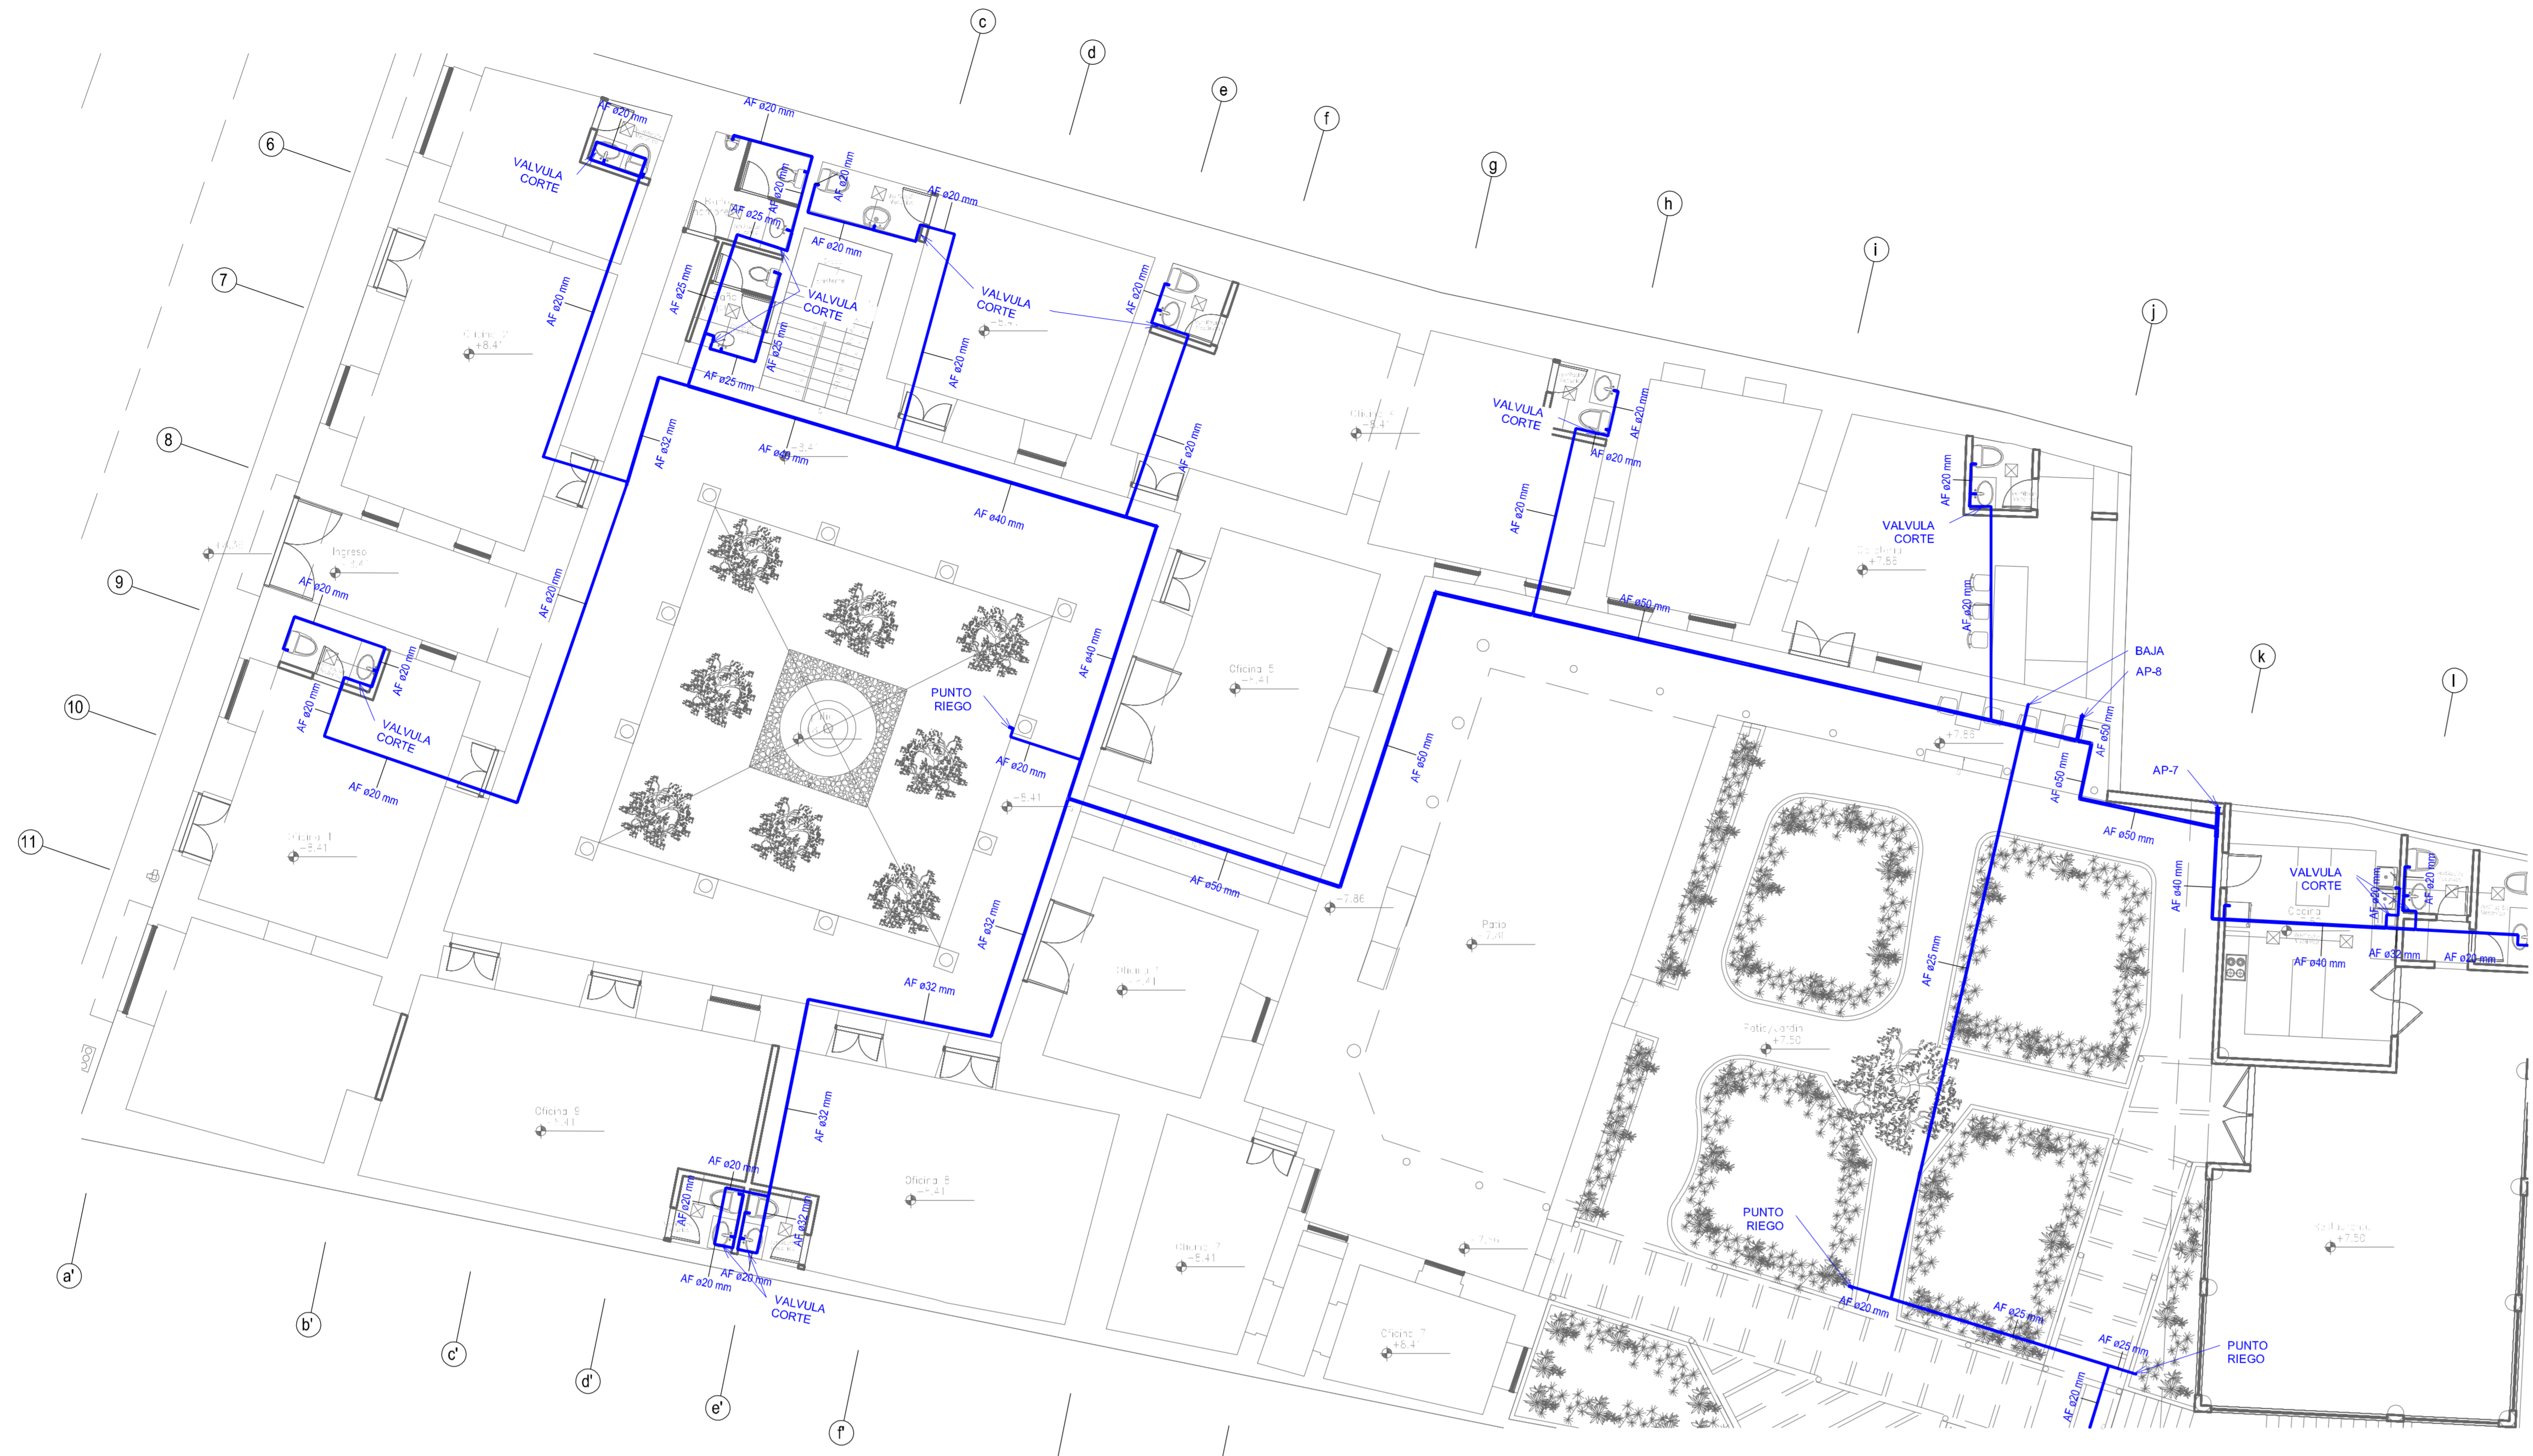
c
d
e
f
g
h
i
j
k
l
6
7
8
9
10
11
a'
b'
c'
d'
e'
f'

AF ø20 mm
VALVULA CORTE
AF ø20 mm
AF ø20 mm
AF ø20 mm
AF ø25 mm
AF ø20 mm
AF ø20 mm
AF ø25 mm
VALVULA CORTE
AF ø25 mm
AF ø25 mm
VALVULA CORTE
AF ø20 mm
AF ø20 mm
AF ø20 mm
AF ø32 mm
AF ø40 mm
AF ø40 mm
AF ø20 mm
VALVULA CORTE
AF ø20 mm
AF ø20 mm
AF ø20 mm
AF ø20 mm
VALVULA CORTE
AF ø20 mm
AF ø50 mm
AF ø20 mm
VALVULA CORTE
AF ø20 mm
BAJA
AP-8
AF ø50 mm
AF ø50 mm
AP-7
AF ø50 mm
AF ø40 mm
VALVULA CORTE
AF ø20 mm
AF ø20 mm
AF ø32 mm
AF ø40 mm
AF ø20 mm
AF ø20 mm
AF ø20 mm
AF ø20 mm
VALVULA CORTE
AF ø20 mm
PUNTO RIEGO
AF ø20 mm
AF ø40 mm
AF ø32 mm
AF ø32 mm
AF ø50 mm
AF ø50 mm
AF ø25 mm
PUNTO RIEGO
AF ø20 mm
AF ø25 mm
AF ø25 mm
PUNTO RIEGO
AF ø20 mm
AF ø32 mm
AF ø20 mm
AF ø20 mm
AF ø20 mm
AF ø20 mm
AF ø32 mm
VALVULA CORTE

Oficina 2
+8.41
Ingreso
Oficina 1
+8.41
Oficina 4
Oficina 5
+8.41
Oficina 6
Oficina 9
+8.41
Oficina 8
+8.41
Oficina 7
+8.41
Patio
Patio Jardin
+7.50
Cocina
+7.86